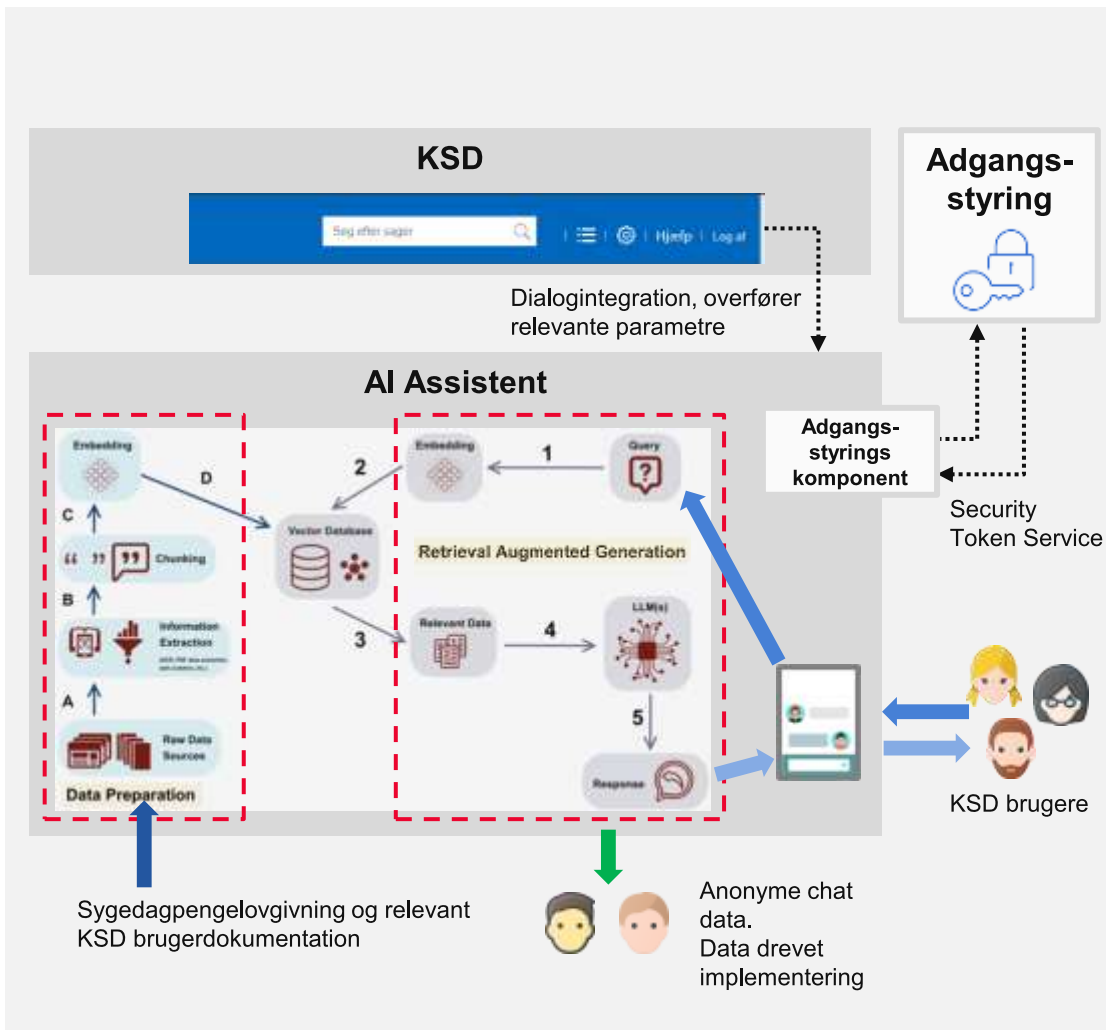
KSD

Søg efter sager | Hjælp | Log af

Dialogintegration, overfører relevante parametre

Adgangs-styring

AI Assistent

Embedding

D

C

Chunking

B

Information Extraction

A

Raw Data Sources

Data Preparation

2

Vector Database

3

Embedding

1

Query

Retrieval Augmented Generation

Relevant Data

4

LLM(s)

5

Response

Adgangs-styrings komponent

Security Token Service

KSD brugere

Sygedagpengelovgivning og relevant KSD brugerdokumentation

Anonyme chat data.
Data drevet implementering